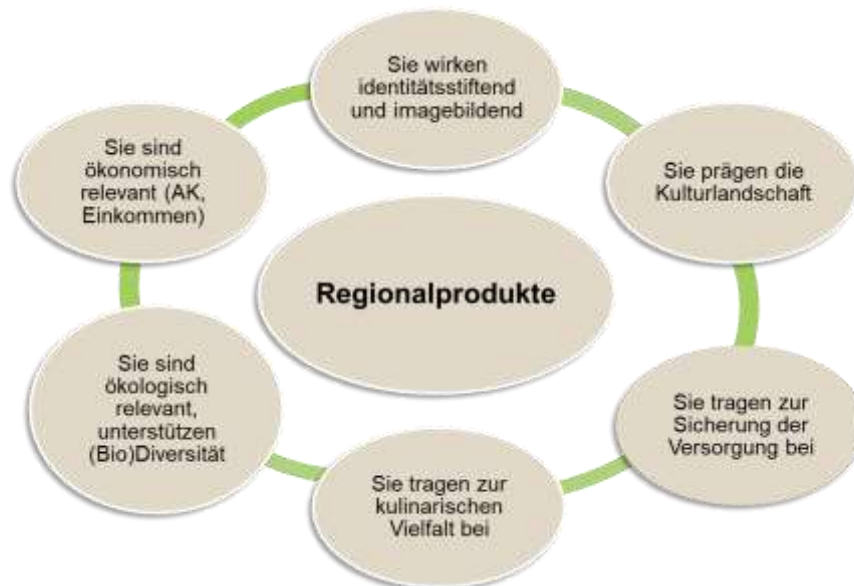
Sie wirken identitätsstiftend und imagebildend

Sie prägen die Kulturlandschaft

Sie tragen zur Sicherung der Versorgung bei

Sie tragen zur kulinarischen Vielfalt bei

Sie sind ökologisch relevant, unterstützen (Bio)Diversität

Sie sind ökonomisch relevant (AK, Einkommen)

Regionalprodukte